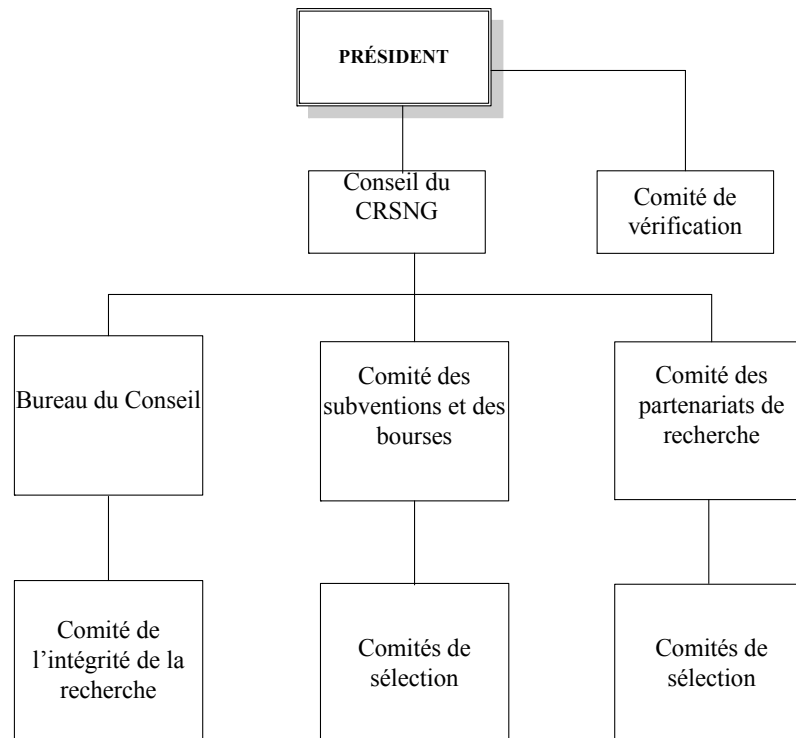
PRÉSIDENT

Conseil du CRSNG

Comité de vérification

Bureau du Conseil

Comité des subventions et des bourses

Comité des partenariats de recherche

Comité de l'intégrité de la recherche

Comités de sélection

Comités de sélection